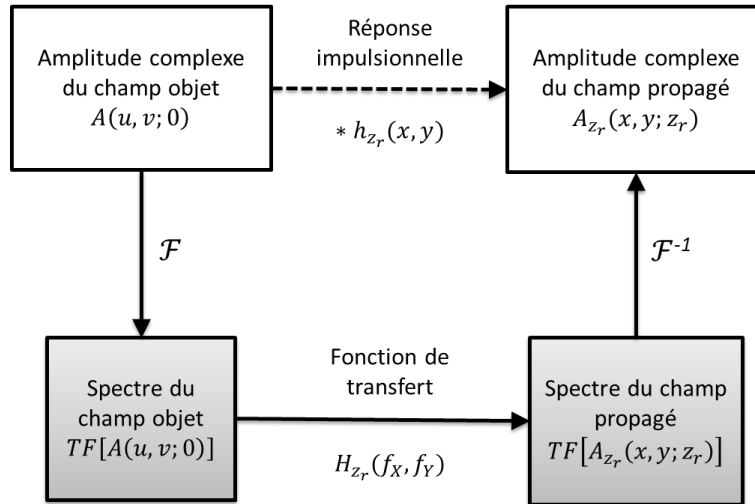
Amplitude complexe du champ objet
$A(u,v;0)$

Réponse impulsionnelle

$* h_{z_r}(x,y)$

Amplitude complexe du champ propagé
$A_{z_r}(x,y;z_r)$

$\mathcal{F}$

$\mathcal{F}^{-1}$

Spectre du champ objet
$TF[A(u,v;0)]$

Fonction de transfert

$H_{z_r}(f_X,f_Y)$

Spectre du champ propagé
$TF[A_{z_r}(x,y;z_r)]$